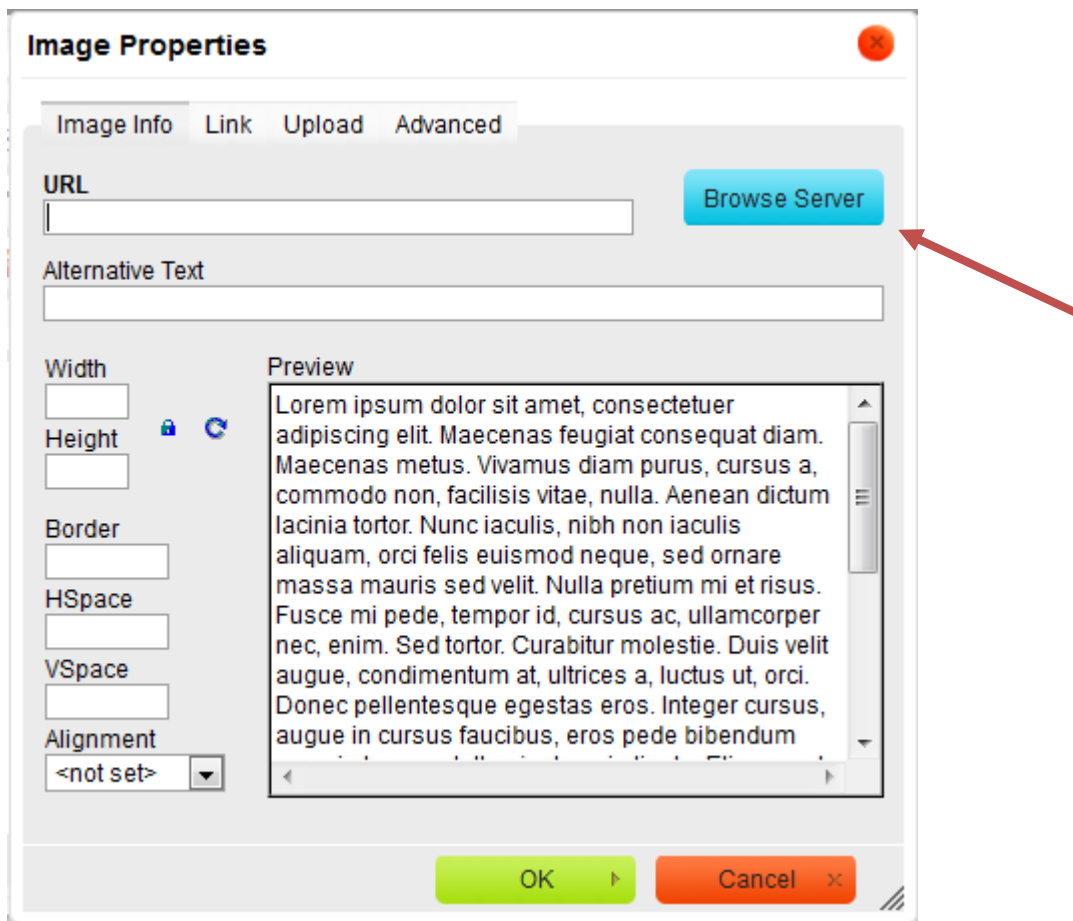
Image Properties

Image Info Link Upload Advanced

URL

Browse Server

Alternative Text

Width

Height

Border

HSpace

VSpace

Alignment

<not set>

Preview

Lorem ipsum dolor sit amet, consectetuer adipiscing elit. Maecenas feugiat consequat diam. Maecenas metus. Vivamus diam purus, cursus a, commodo non, facilisis vitae, nulla. Aenean dictum lacinia tortor. Nunc iaculis, nibh non iaculis aliquam, orci felis euismod neque, sed ornare massa mauris sed velit. Nulla pretium mi et risus. Fusce mi pede, tempor id, cursus ac, ullamcorper nec, enim. Sed tortor. Curabitur molestie. Duis velit augue, condimentum at, ultrices a, luctus ut, orci. Donec pellentesque egestas eros. Integer cursus, augue in cursus faucibus, eros pede bibendum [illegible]

OK

Cancel